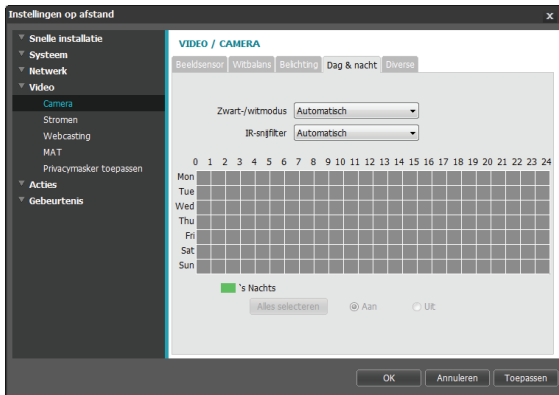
Instellingen op afstand

Snelle installatie
Systeem
Netwerk
Video
Camera
Stromen
Webcasting
MAT
Privacymasker toepassen
Acties
Gebeurtenis

VIDEO / CAMERA

Beeldsensor | Witbalans | Belichting | Dag & nacht | Diverse

Zwart-/witmodus Automatisch
IR-snijfilter Automatisch

| | 0 | 1 | 2 | 3 | 4 | 5 | 6 | 7 | 8 | 9 | 10 | 11 | 12 | 13 | 14 | 15 | 16 | 17 | 18 | 19 | 20 | 21 | 22 | 23 | 24 |
|---|---|---|---|---|---|---|---|---|---|---|---|---|---|---|---|---|---|---|---|---|---|---|---|---|---|
| Mon | | | | | | | | | | | | | | | | | | | | | | | | | |
| Tue | | | | | | | | | | | | | | | | | | | | | | | | | |
| Wed | | | | | | | | | | | | | | | | | | | | | | | | | |
| Thu | | | | | | | | | | | | | | | | | | | | | | | | | |
| Fri | | | | | | | | | | | | | | | | | | | | | | | | | |
| Sat | | | | | | | | | | | | | | | | | | | | | | | | | |
| Sun | | | | | | | | | | | | | | | | | | | | | | | | | |

's Nachts

Alles selecteren Aan Uit

OK Annuleren Toepassen